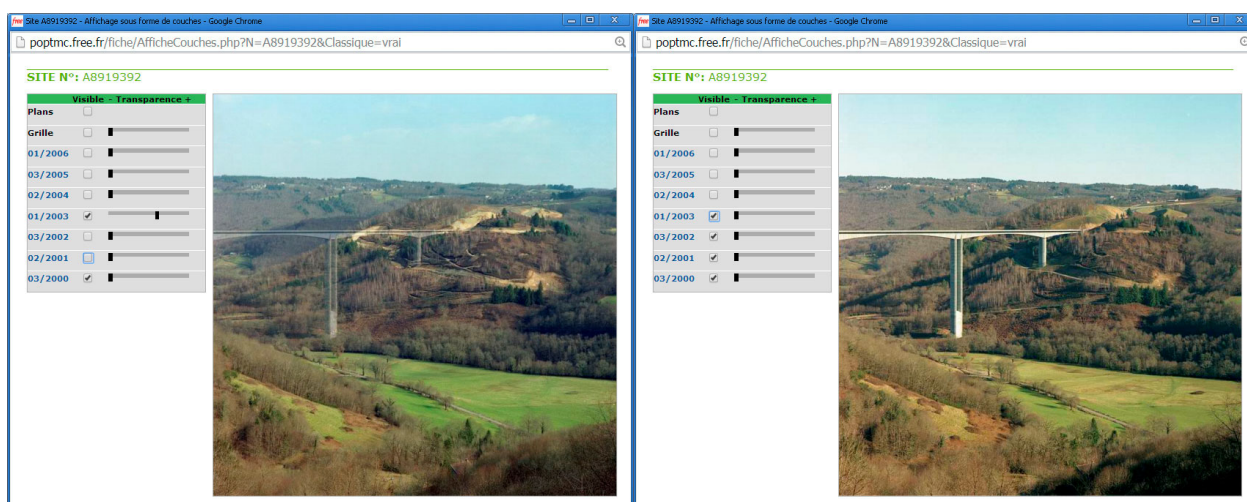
Site A8919392 - Affichage sous forme de couches - Google Chrome

poptmc.free.fr/fiche/AfficheCouches.php?N=A8919392&Classique=vrai

SITE N°: A8919392

Visible - Transparence +

Plans
Grille
01/2006
03/2005
02/2004
01/2003
03/2002
02/2001
03/2000

Site A8919392 - Affichage sous forme de couches - Google Chrome

poptmc.free.fr/fiche/AfficheCouches.php?N=A8919392&Classique=vrai

SITE N°: A8919392

Visible - Transparence +

Plans
Grille
01/2006
03/2005
02/2004
01/2003
03/2002
02/2001
03/2000